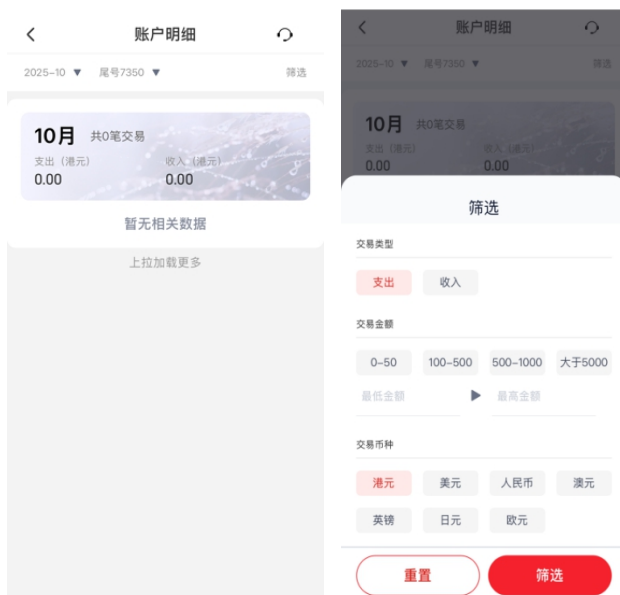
账户明细

2025-10 ▼ 尾号7350 ▼ 筛选

10月 共0笔交易
支出（港元）
0.00
收入（港元）
0.00

暂无相关数据

上拉加载更多

账户明细

2025-10 ▼ 尾号7350 ▼ 筛选

10月 共0笔交易
支出（港元）
0.00
收入（港元）
0.00

筛选

交易类型

支出 收入

交易金额

0-50 100-500 500-1000 大于5000

最低金额 ▶ 最高金额

交易币种

港元 美元 人民币 澳元

英镑 日元 欧元

重置 筛选